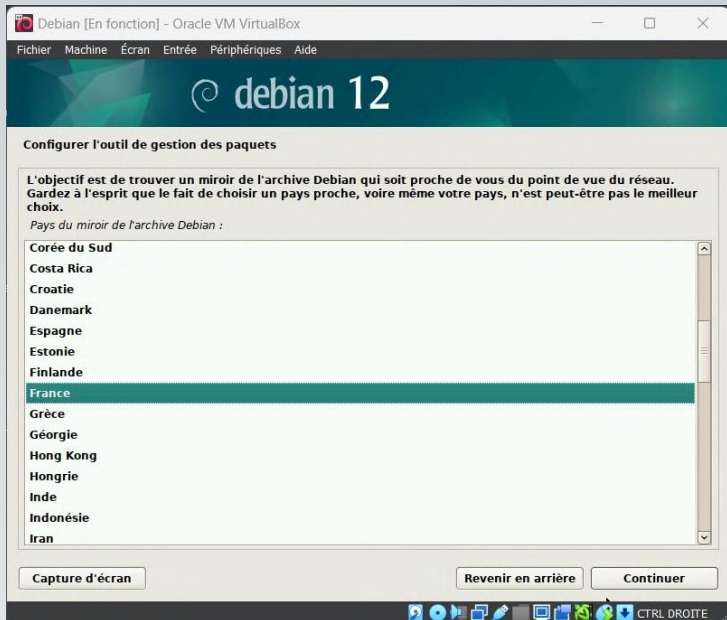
Debian [En fonction] - Oracle VM VirtualBox

Fichier Machine Écran Entrée Périphériques Aide

debian 12

Configurer l'outil de gestion des paquets

L'objectif est de trouver un miroir de l'archive Debian qui soit proche de vous du point de vue du réseau. Gardez à l'esprit que le fait de choisir un pays proche, voire même votre pays, n'est peut-être pas le meilleur choix.

Pays du miroir de l'archive Debian :

Corée du Sud
Costa Rica
Croatie
Danemark
Espagne
Estonie
Finlande
France
Grèce
Géorgie
Hong Kong
Hongrie
Inde
Indonésie
Iran

Capture d'écran

Revenir en arrière

Continuer

CTRL DROITE